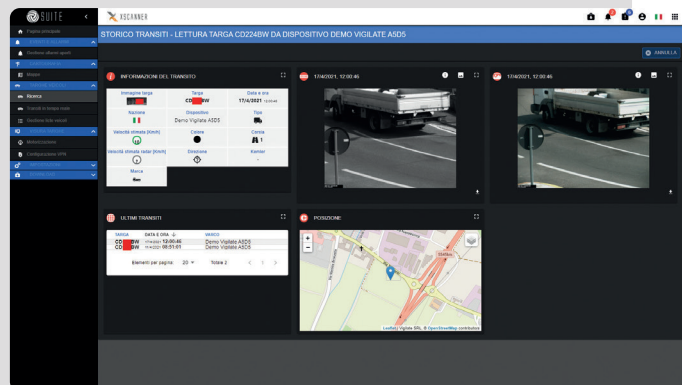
SUITE
XSCANNER
STORICO TRANSITI - LETTURA TARGA CD224BW DA DISPOSITIVO DEMO VIGILATE ASD5
ANNULLA
Pagina principale
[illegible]
Gestione allarmi agenti
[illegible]
Mappa
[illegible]
Ricerca
Transiti in tempo reale
Gestione liste veicoli
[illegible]
Motorizzazione
Configurazione VPN
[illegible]
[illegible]
INFORMAZIONI DEL TRANSITO
Immagine targa
Targa
CD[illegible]BW
Data e ora
17/4/2021 12:00:46
Nazione
Dispositivo
Demo Vigilate ASD5
Tipo
Velocità stimata (Km/h)
Colore
Corsia
1
Velocità stimata radar (Km/h)
Direzione
Kemler
-
Marca
17/4/2021, 12:00:46
17/4/2021, 12:00:46
ULTIMI TRANSITI
TARGA
DATA E ORA
VARCO
CD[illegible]BW
17/4/2021 12:00:46
Demo Vigilate ASD5
CD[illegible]BW
17/4/2021 08:51:01
Demo Vigilate ASD5
Elementi per pagina:
20
Totale 2
POSIZIONE
+
-
Leaflet | Vigilate SRL, © OpenStreetMap contributors